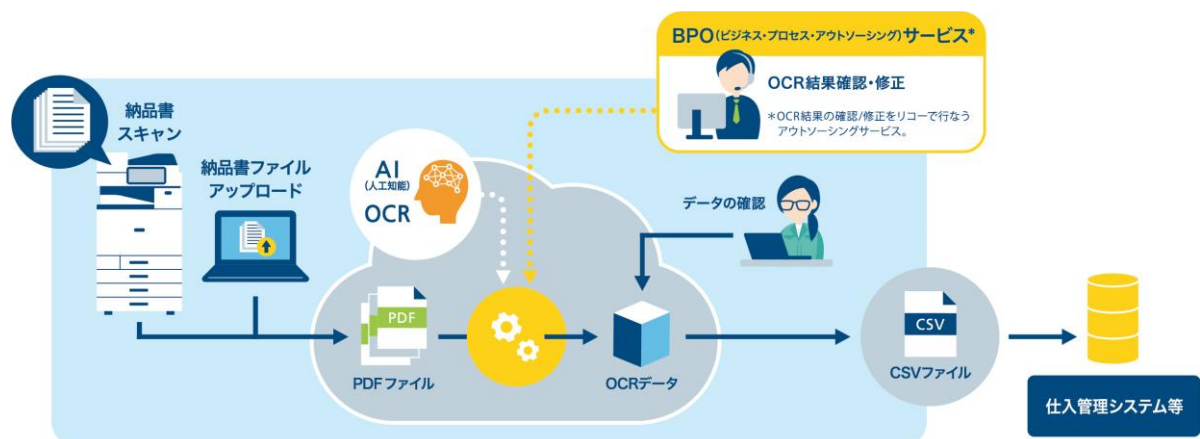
BPO(ビジネス・プロセス・アウトソーシング)サービス*

OCR結果確認・修正

*OCR結果の確認/修正をリコーで行なうアウトソーシングサービス。

納品書スキャン

納品書ファイルアップロード

AI (人工知能) OCR

データの確認

PDF

PDFファイル

OCRデータ

CSV

CSVファイル

仕入管理システム等